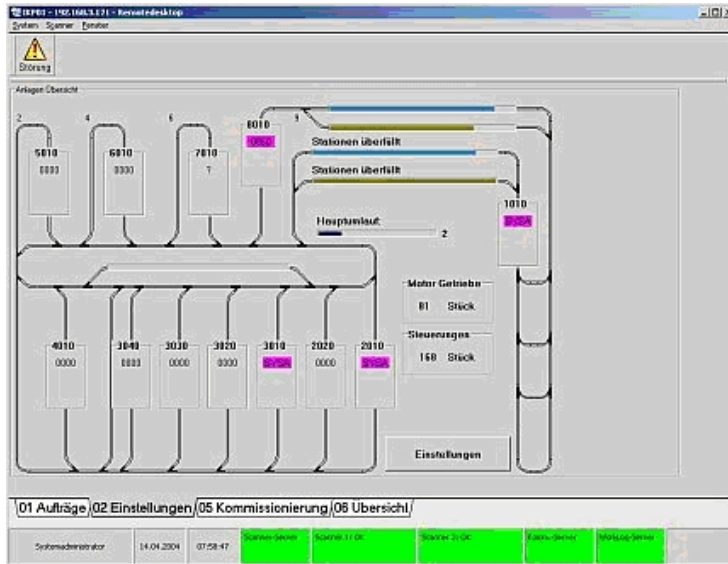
IXP01 - 192.168.3.121 - Remotedesktop
System Scanner Fenster

Störung

Anlagen Übersicht

2 4 6 8010 3

5010
0000

6010
0000

7010
1

10050

Stationen überfüllt

Stationen überfüllt

1010
SYSA

Hauptumlauf
2

Motor Getriebe
81 Stück

Steuerungen
168 Stück

4010
0000

3040
0000

3030
0000

3020
0000

3010
SYSA

2020
0000

2010
SYSA

Einstellungen

01 Aufträge 02 Einstellungen 05 Kommissionierung 06 Übersicht

Systemadministrator 14.04.2004 07:58:47 Scanner-Server Scanner 1: OK Scanner 2: OK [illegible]-Server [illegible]-Server